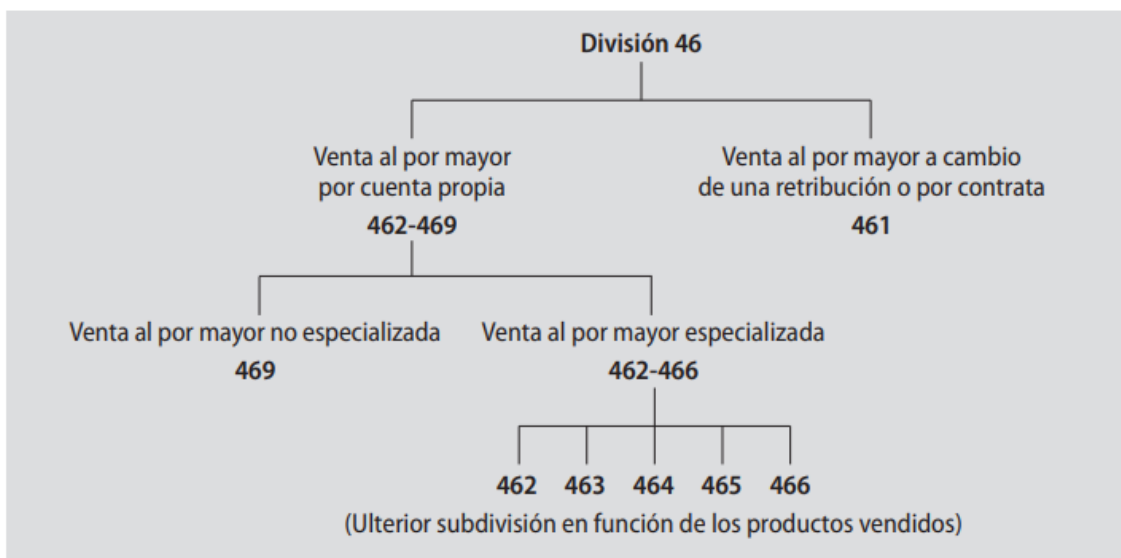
División 46

Venta al por mayor por cuenta propia
462-469

Venta al por mayor a cambio de una retribución o por contrata
461

Venta al por mayor no especializada
469

Venta al por mayor especializada
462-466

462 463 464 465 466
(Ulterior subdivisión en función de los productos vendidos)